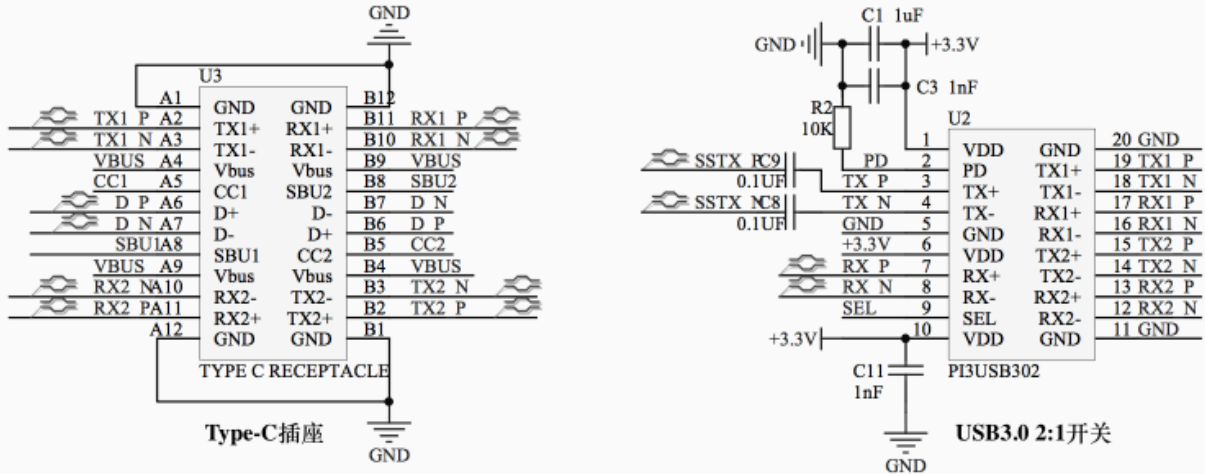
GND
U3
A1 GND GND B12
TX1 P A2 TX1+ RX1+ B11 RX1 P
TX1 N A3 TX1- RX1- B10 RX1 N
VBUS A4 Vbus Vbus B9 VBUS
CC1 A5 CC1 SBU2 B8 SBU2
D P A6 D+ D- B7 D N
D N A7 D- D+ B6 D P
SBU1A8 SBU1 CC2 B5 CC2
VBUS A9 Vbus Vbus B4 VBUS
RX2 NA10 RX2- TX2- B3 TX2 N
RX2 PA11 RX2+ TX2+ B2 TX2 P
A12 GND GND B1
TYPE C RECEPTACLE
GND
Type-C插座

C1 1uF
GND +3.3V
C3 1nF
R2
10K
U2
SSTX PC9
0.1UF
SSTX NC8
0.1UF
PD
TX P
TX N
GND
+3.3V
RX P
RX N
SEL
+3.3V
1 VDD GND 20 GND
2 PD TX1+ 19 TX1 P
3 TX+ TX1- 18 TX1 N
4 TX- RX1+ 17 RX1 P
5 GND RX1- 16 RX1 N
6 VDD TX2+ 15 TX2 P
7 RX+ TX2- 14 TX2 N
8 RX- RX2+ 13 RX2 P
9 SEL RX2- 12 RX2 N
10 VDD GND 11 GND
C11
1nF
PI3USB302
GND
USB3.0 2:1开关